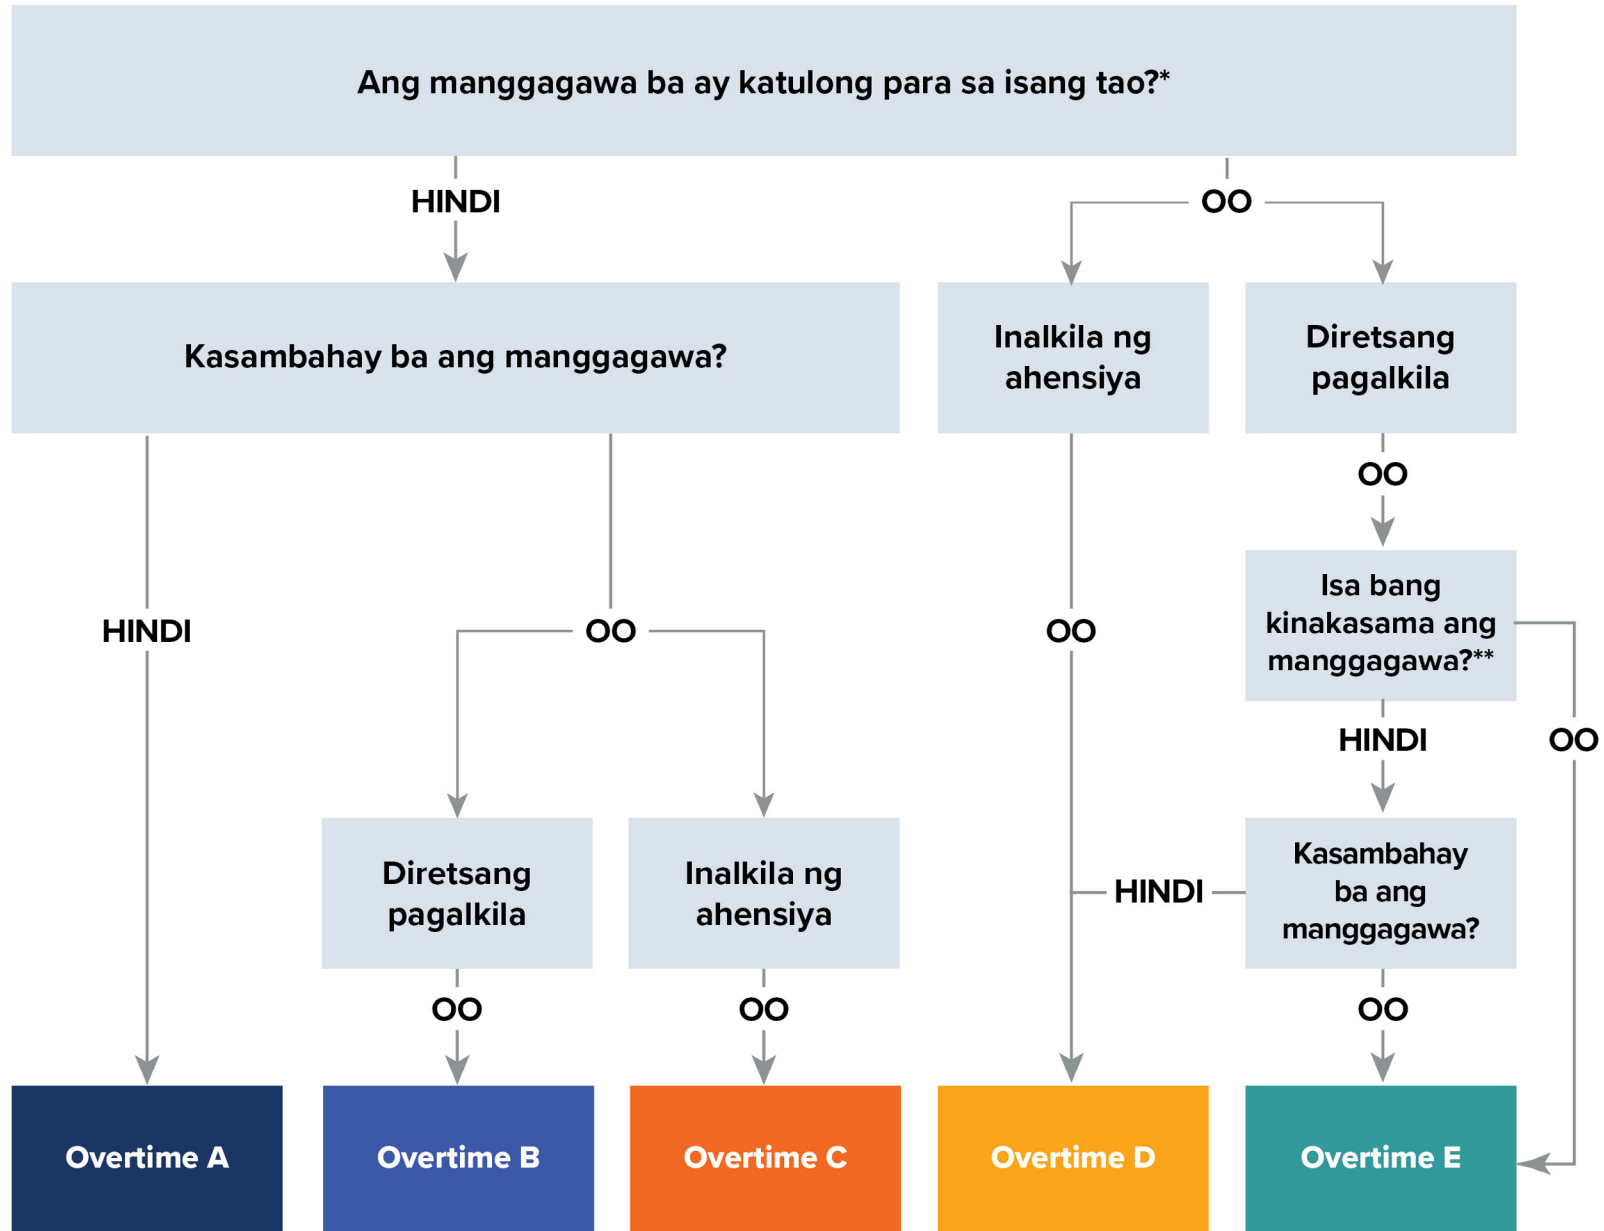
Ang manggagawa ba ay katulong para sa isang tao?*

HINDI

OO

Kasambahay ba ang manggagawa?

Inalkila ng ahensiya

Diretsang pagalkila

OO

Isa bang kinakasama ang manggagawa?**

HINDI

OO

OO

HINDI

OO

HINDI

Diretsang pagalkila

Inalkila ng ahensiya

Kasambahay ba ang manggagawa?

OO

OO

OO

Overtime A

Overtime B

Overtime C

Overtime D

Overtime E